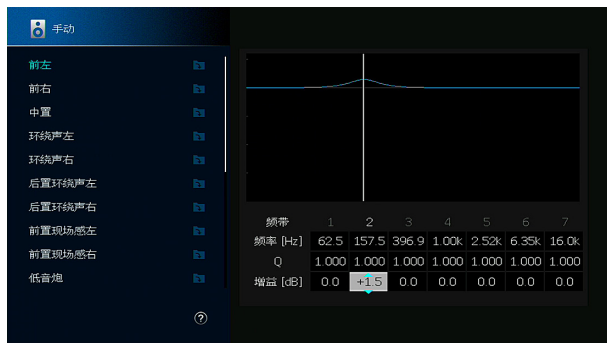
手动

前左
前右
中置
环绕声左
环绕声右
后置环绕声左
后置环绕声右
前置现场感左
前置现场感右
低音炮

?

| 频带 | 1 | 2 | 3 | 4 | 5 | 6 | 7 |
|---|---|---|---|---|---|---|---|
| 频率 [Hz] | 62.5 | 157.5 | 396.9 | 1.00k | 2.52k | 6.35k | 16.0k |
| Q | 1.000 | 1.000 | 1.000 | 1.000 | 1.000 | 1.000 | 1.000 |
| 增益 [dB] | 0.0 | +1.5 | 0.0 | 0.0 | 0.0 | 0.0 | 0.0 |